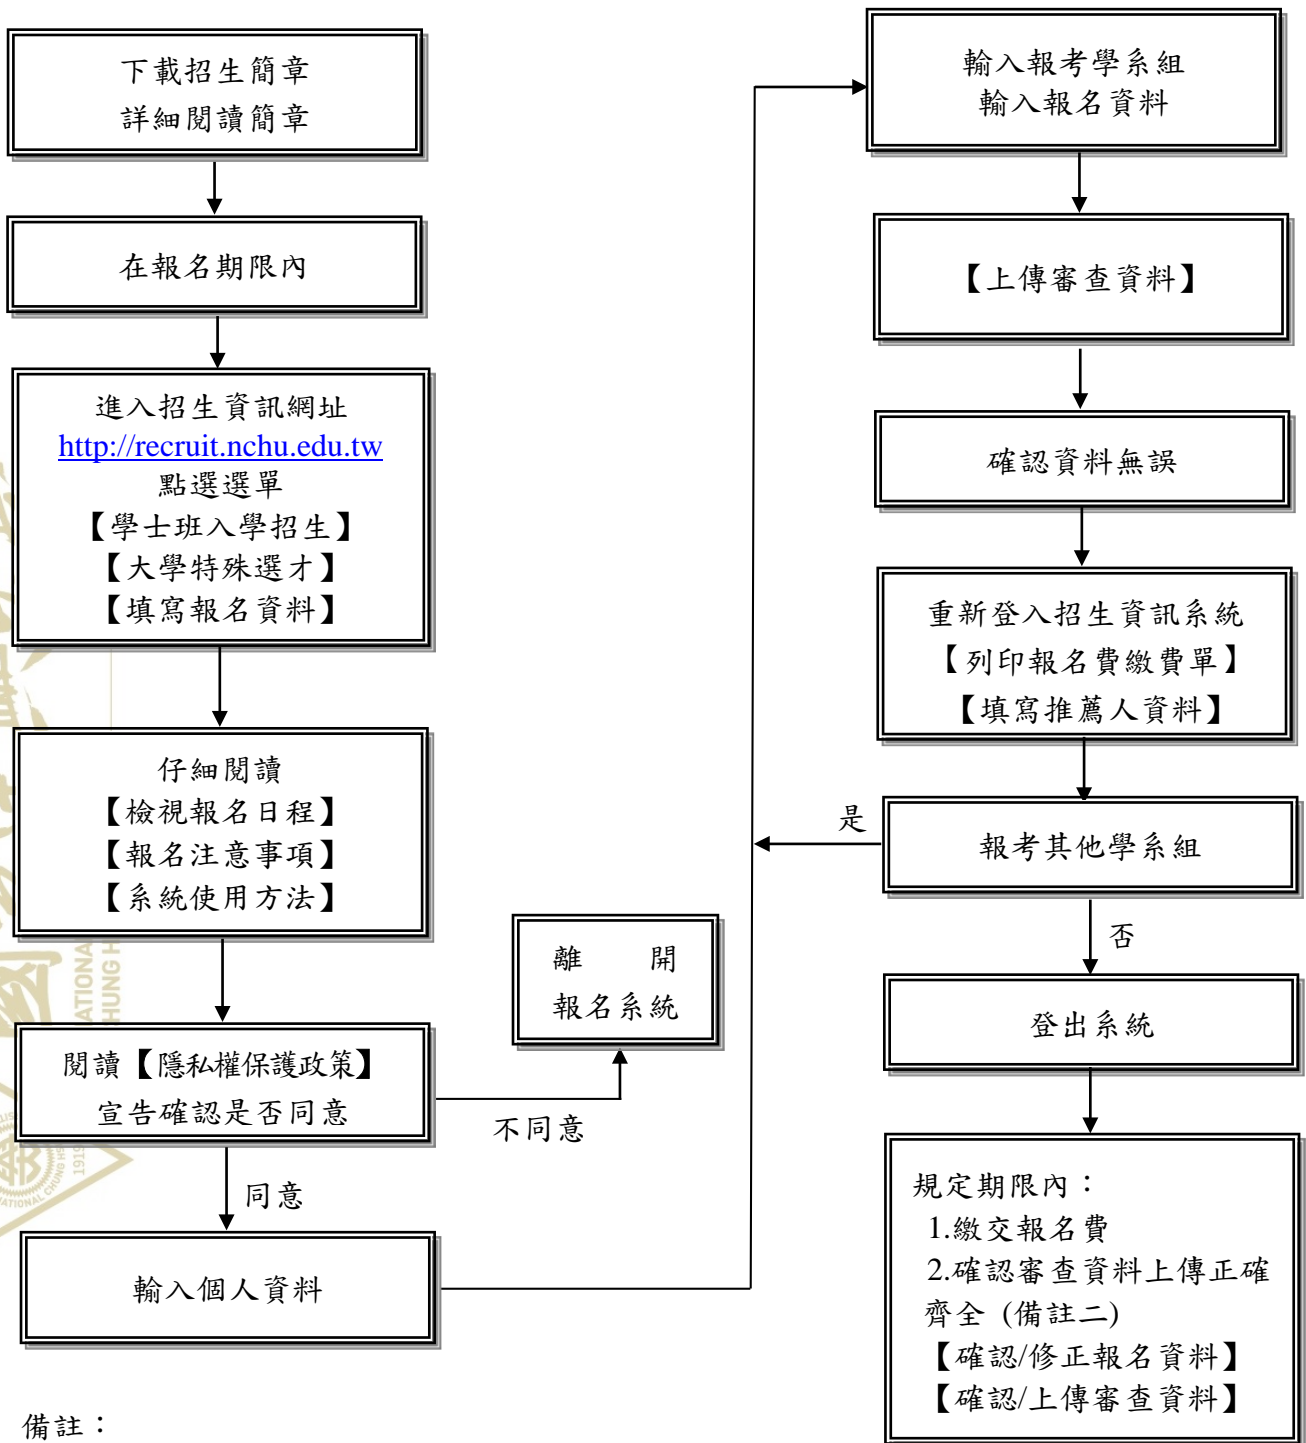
下載招生簡章
詳細閱讀簡章

在報名期限內

進入招生資訊網址
http://recruit.nchu.edu.tw
點選選單
【學士班入學招生】
【大學特殊選才】
【填寫報名資料】

仔細閱讀
【檢視報名日程】
【報名注意事項】
【系統使用方法】

閱讀【隱私權保護政策】
宣告確認是否同意

不同意

離　開
報名系統

同意

輸入個人資料

輸入報考學系組
輸入報名資料

【上傳審查資料】

確認資料無誤

重新登入招生資訊系統
【列印報名費繳費單】
【填寫推薦人資料】

是

報考其他學系組

否

登出系統

規定期限內：
1.繳交報名費
2.確認審查資料上傳正確齊全（備註二）
【確認/修正報名資料】
【確認/上傳審查資料】

備註：